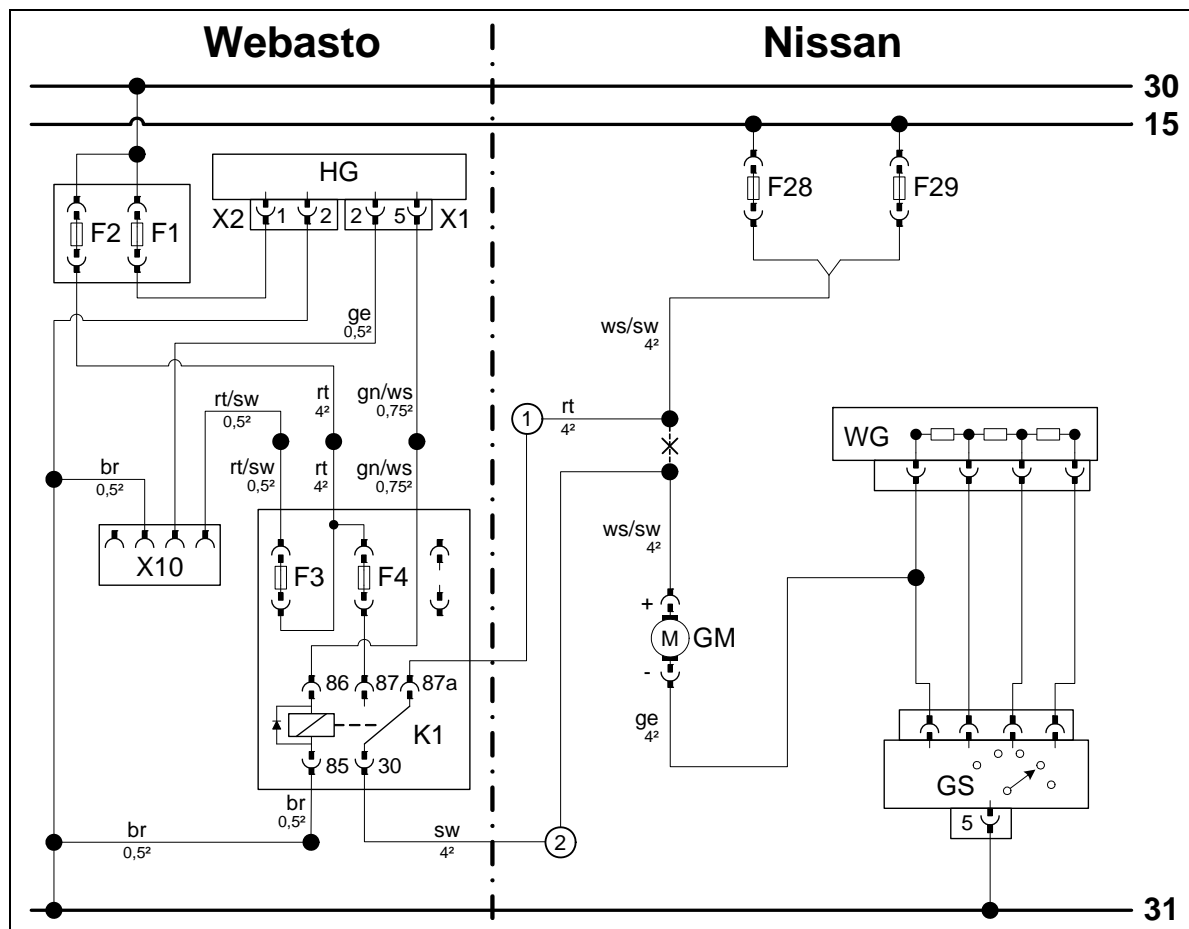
Webasto

Nissan

30

15

HG

X2 1 2

2 5 X1

F2 F1

F28

F29

ge
0,5²

ws/sw
4²

rt/sw
0,5²

rt
4²

gn/ws
0,75²

1

rt
4²

WG

br
0,5²

rt/sw
0,5²

rt
4²

gn/ws
0,75²

X10

F3

F4

ws/sw
4²

+

M GM

-

86 87 87a

K1

85 30

ge
4²

GS

br
0,5²

br
0,5²

sw
4²

2

5

31